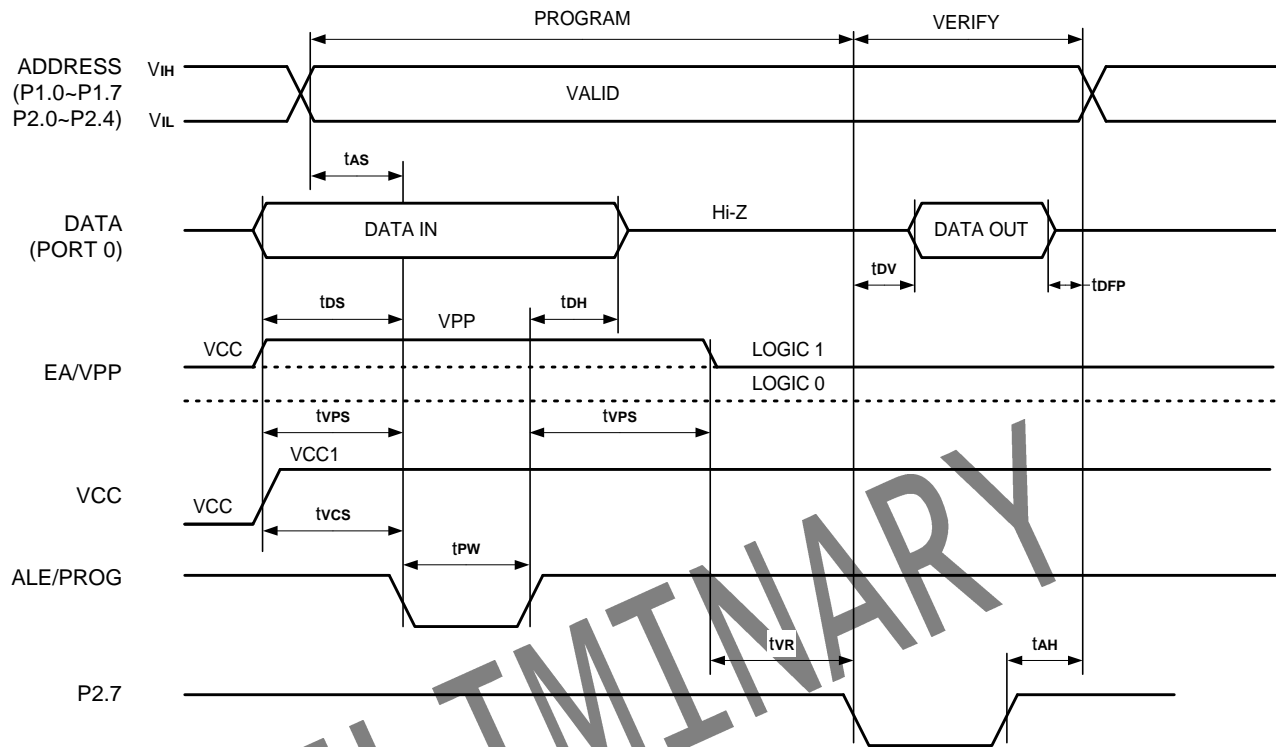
PROGRAM
VERIFY
ADDRESS (P1.0~P1.7 P2.0~P2.4)
VIH
VIL
VALID
tAS
DATA (PORT 0)
DATA IN
Hi-Z
DATA OUT
tDV
tDFP
tDS
tDH
VPP
VCC
LOGIC 1
EA/VPP
LOGIC 0
tVPS
tVPS
VCC1
VCC
VCC
tVCS
tPW
ALE/PROG
tVR
tAH
P2.7
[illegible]LIMINARY